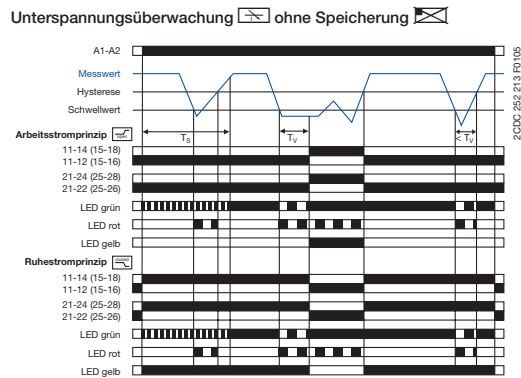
Unterspannungsüberwachung ohne Speicherung

A1-A2
Messwert
Hysterese
Schwellwert
Arbeitsstromprinzip
11-14 (15-18)
11-12 (15-16)
21-24 (25-28)
21-22 (25-26)
LED grün
LED rot
LED gelb
Ruhestromprinzip
11-14 (15-18)
11-12 (15-16)
21-24 (25-28)
21-22 (25-26)
LED grün
LED rot
LED gelb

$T_S$
$T_V$
$< T_V$

2CDC 252 213 F0105